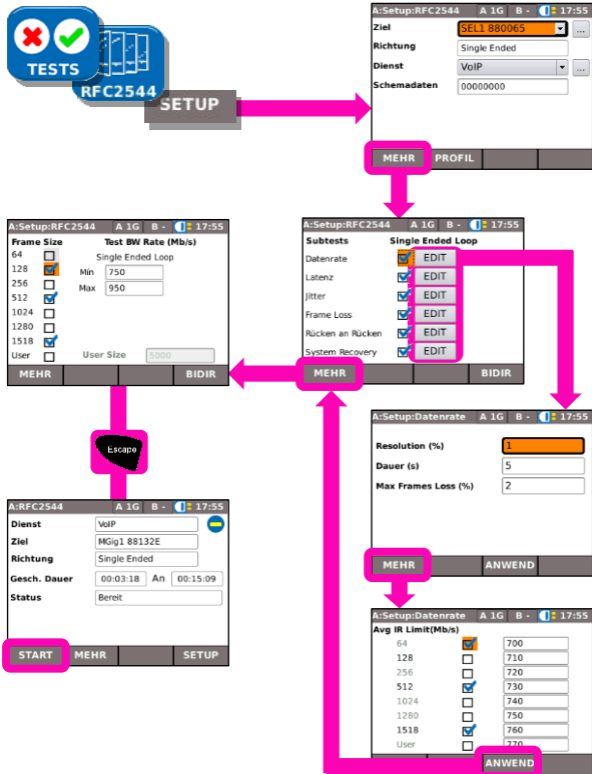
TESTS
RFC2544
SETUP

A:Setup:RFC2544 A 1G B - 17:55
Ziel SEL1 880065 ...
Richtung Single Ended
Dienst VoIP ...
Schemadaten 00000000
MEHR PROFIL

A:Setup:RFC2544 A 1G B - 17:55
Frame Size Test BW Rate (Mb/s)
64
128 Single Ended Loop
256
512 Min 750
1024 Max 950
1280
1518
User User Size 5000
MEHR BIDIR

A:Setup:RFC2544 A 1G B - 17:55
Subtests Single Ended Loop
Datenrate EDIT
Latenz EDIT
Jitter EDIT
Frame Loss EDIT
Rücken an Rücken EDIT
System Recovery EDIT
MEHR BIDIR

Escape

A:Setup:Datenrate A 1G B - 17:55
Resolution (%) 1
Dauer (s) 5
Max Frames Loss (%) 2
MEHR ANWEND

A:RFC2544 A 1G B - 17:55
Dienst VoIP
Ziel MGig1 88132E
Richtung Single Ended
Gesch. Dauer 00:03:18 An 00:15:09
Status Bereit
START MEHR SETUP

A:Setup:Datenrate A 1G B - 17:55
Avg IR Limit(Mb/s)
64 700
128 710
256 720
512 730
1024 740
1280 750
1518 760
User 770
ANWEND